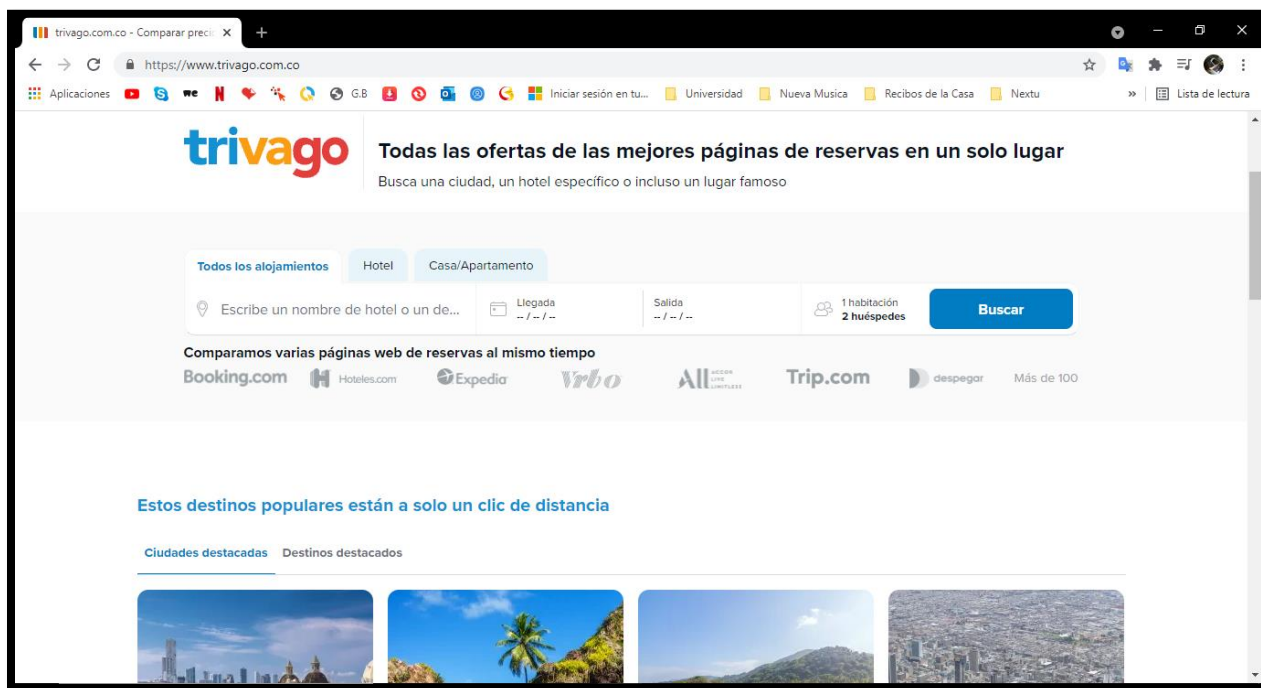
trivago.com.co - Comparar preci
https://www.trivago.com.co
Aplicaciones G.B Iniciar sesión en tu... Universidad Nueva Musica Recibos de la Casa Nextu » Lista de lectura

trivago
Todas las ofertas de las mejores páginas de reservas en un solo lugar
Busca una ciudad, un hotel específico o incluso un lugar famoso

Todos los alojamientos Hotel Casa/Apartamento
Escribe un nombre de hotel o un de... Llegada -- / -- / -- Salida -- / -- / -- 1 habitación 2 huéspedes Buscar

Comparamos varias páginas web de reservas al mismo tiempo
Booking.com Hoteles.com Expedia Vrbo All Trip.com despegar Más de 100

Estos destinos populares están a solo un clic de distancia
Ciudades destacadas Destinos destacados